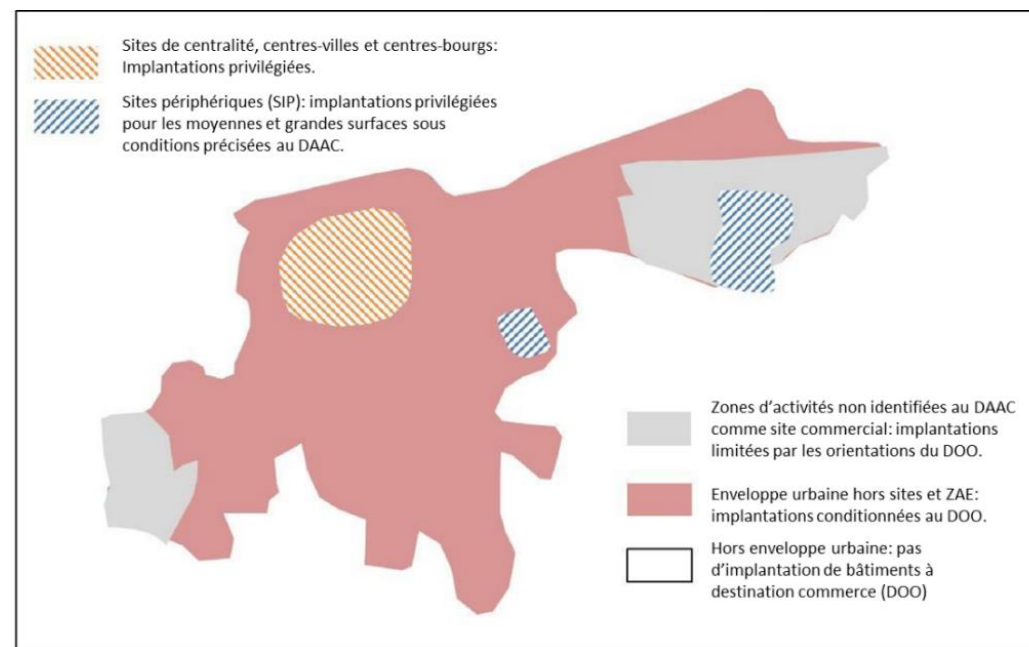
Sites de centralité, centres-villes et centres-bourgs: Implantations privilégiées.

Sites périphériques (SIP): implantations privilégiées pour les moyennes et grandes surfaces sous conditions précisées au DAAC.

Zones d'activités non identifiées au DAAC comme site commercial: implantations limitées par les orientations du DOO.

Enveloppe urbaine hors sites et ZAE: implantations conditionnées au DOO.

Hors enveloppe urbaine: pas d'implantation de bâtiments à destination commerce (DOO)